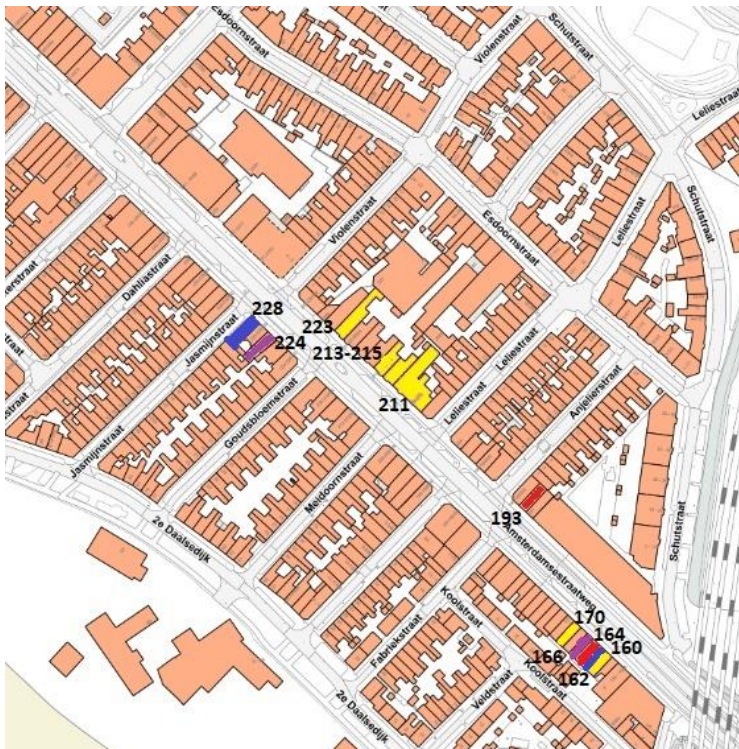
Esdoornstraat
Schutstraat
Violenstraat
Leliestraat
Schutstraat
Leliestraat
Esdoornstraat
Violenstraat
kerstraat
Dahliastraat
228
223
224
213-215
Jasmijnstraat
Leliestraat
Leliestraat
Anjelierstraat
211
Jasmijnstraat
Goudsbloemstraat
Meidoornstraat
Schutstraat
2e Daalsedijk
193
Amsterdamsestraatweg
Koolstraat
170
164
160
166
162
Fabriekstraat
Koolstraat
Veldstraat
2e Daalsedijk